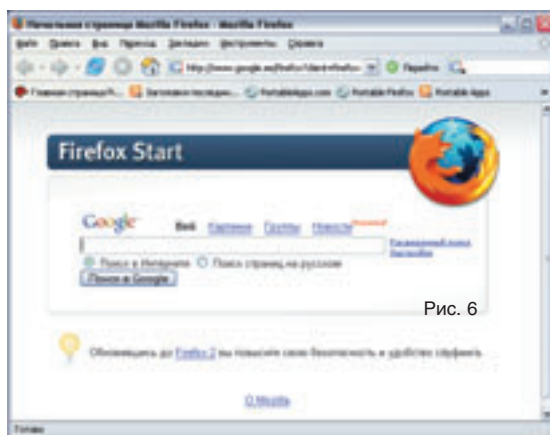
Начальная страница Mozilla Firefox - Mozilla Firefox

Файл Правка Вид Переход Закладки Инструменты Справка

http://www.google.ru/firefox?client=firefox

Перейти

Главная страница R... Заголовки последних... PortableApps.com Portable Firefox Portable Apps

Firefox Start

Google

Веб Картинки Группы Новости

Расширенный поиск Настройки

Поиск в Интернете Поиск страниц на русском

Поиск в Google

Рис. 6

Обновившись до Firefox 2 вы повысите свою безопасность и удобство серфинга.

О Mozilla

Готово